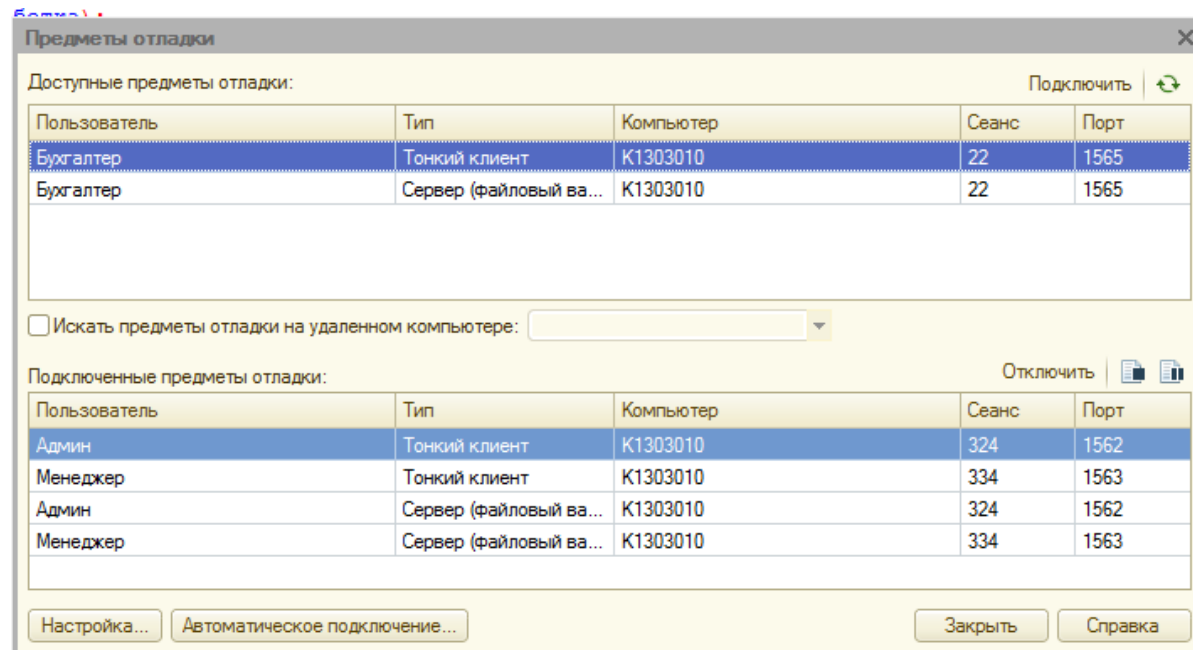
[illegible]

Предметы отладки

Доступные предметы отладки:

Подключить

| Пользователь | Тип | Компьютер | Сеанс | Порт |
|---|---|---|---|---|
| Бухгалтер | Тонкий клиент | K1303010 | 22 | 1565 |
| Бухгалтер | Сервер (файловый ва... | K1303010 | 22 | 1565 |

Искать предметы отладки на удаленном компьютере:

Подключенные предметы отладки:

Отключить

| Пользователь | Тип | Компьютер | Сеанс | Порт |
|---|---|---|---|---|
| Админ | Тонкий клиент | K1303010 | 324 | 1562 |
| Менеджер | Тонкий клиент | K1303010 | 334 | 1563 |
| Админ | Сервер (файловый ва... | K1303010 | 324 | 1562 |
| Менеджер | Сервер (файловый ва... | K1303010 | 334 | 1563 |

Настройка... Автоматическое подключение... Закрыть Справка